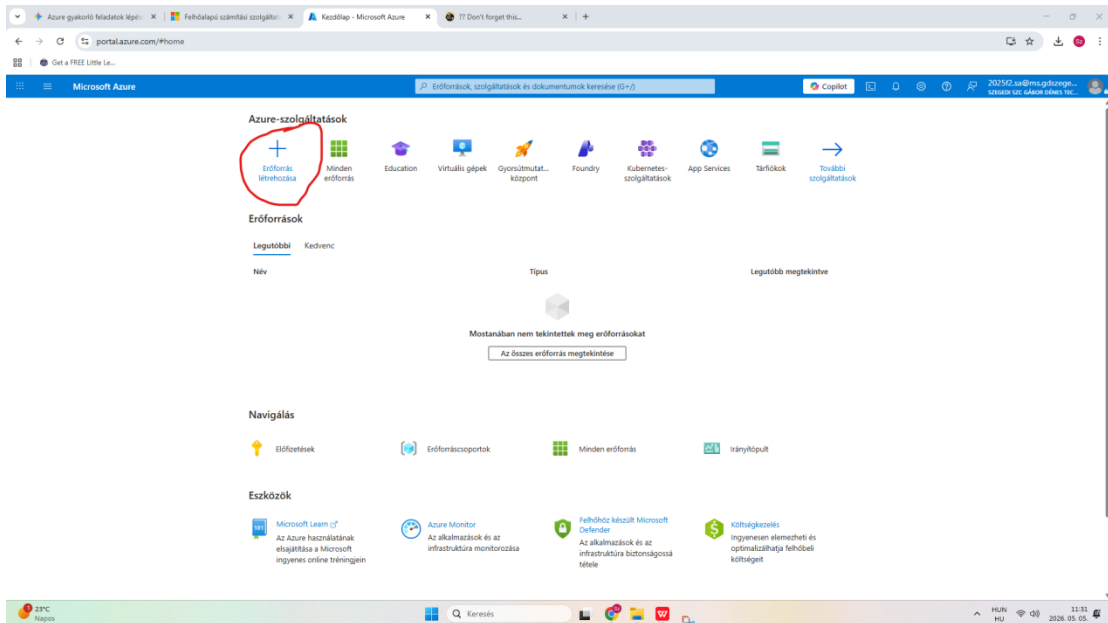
Azure gyakorló feladatok lépés | Felhőalapú számítási szolgáltat | Kezdőlap - Microsoft Azure | ?? Don't forget this...

portal.azure.com/#home

Get a FREE Little Le...

Microsoft Azure

Erőforrások, szolgáltatások és dokumentumok keresése (G+/)

Copilot

2025f2.sa@ms.gdszege...
SZEGEDI SZC GÁBOR DÉNES TEC...

Azure-szolgáltatások

Erőforrás létrehozása

Minden erőforrás

Education

Virtuális gépek

Gyorsútmutat... központ

Foundry

Kubernetes-szolgáltatások

App Services

Tárfiókok

További szolgáltatások

Erőforrások

Legutóbbi

Kedvenc

| Név | Típus | Legutóbb megtekintve |
|---|---|---|

Mostanában nem tekintettek meg erőforrásokat

Az összes erőforrás megtekintése

Navigálás

Előfizetések

Erőforráscsoportok

Minden erőforrás

Irányítópult

Eszközök

Microsoft Learn
Az Azure használatának elsajátítása a Microsoft ingyenes online tréningjein

Azure Monitor
Az alkalmazások és az infrastruktúra monitorozása

Felhőhöz készült Microsoft Defender
Az alkalmazások és az infrastruktúra biztonságossá tétele

Költségkezelés
Ingyenesen elemezheti és optimalizálhatja felhőbeli költségeit

23°C
Napos

Keresés

HUN
HU

11:31
2026. 05. 05.